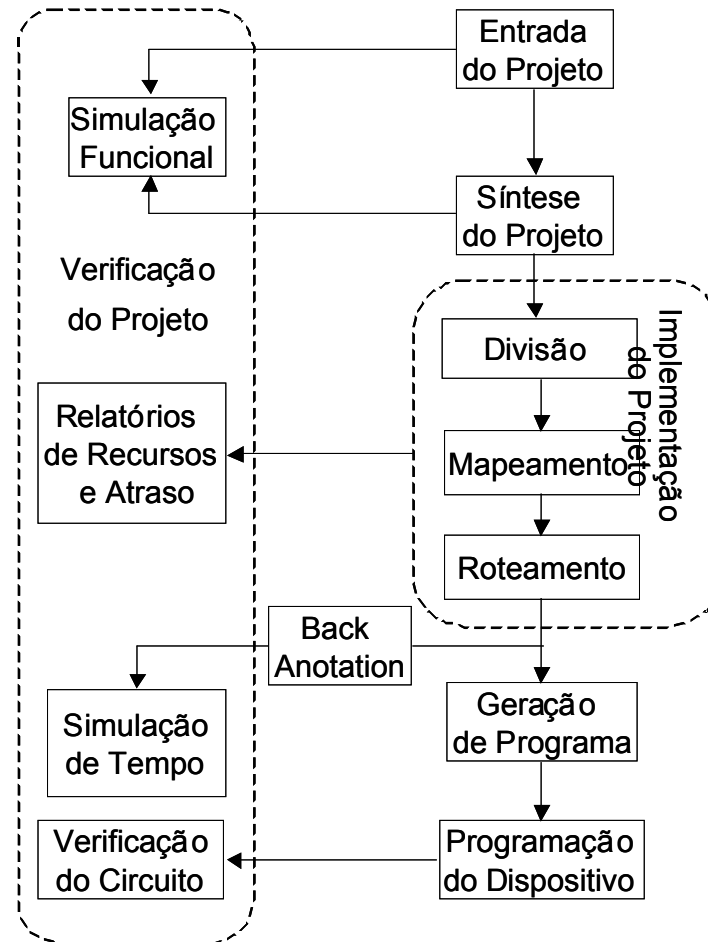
Entrada do Projeto

Simulação Funcional

Síntese do Projeto

Verificação do Projeto

Implementação do Projeto

Divisão

Relatórios de Recursos e Atraso

Mapeamento

Roteamento

Back Anotation

Simulação de Tempo

Geração de Programa

Verificação do Circuito

Programação do Dispositivo